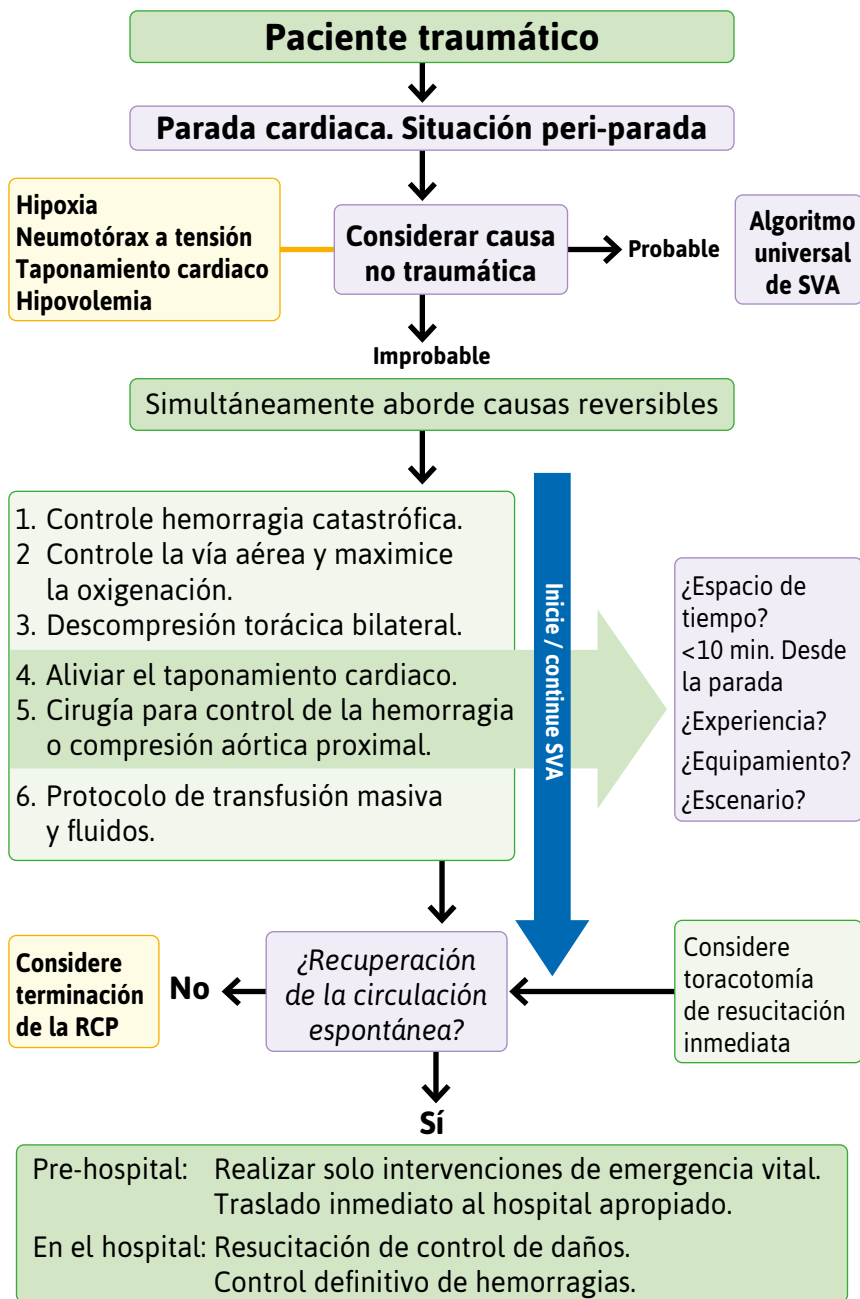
Paciente traumático

Parada cardiaca. Situación peri-parada

Hipoxia
Neumotórax a tensión
Taponamiento cardiaco
Hipovolemia

Considerar causa no traumática

Probable

Algoritmo universal de SVA

Improbable

Simultáneamente aborde causas reversibles

1. Controle hemorragia catastrófica.
2 Controle la vía aérea y maximice la oxigenación.
3. Descompresión torácica bilateral.
4. Aliviar el taponamiento cardiaco.
5. Cirugía para control de la hemorragia o compresión aórtica proximal.
6. Protocolo de transfusión masiva y fluidos.

Inicie / continúe SVA

¿Espacio de tiempo?
<10 min. Desde la parada
¿Experiencia?
¿Equipamiento?
¿Escenario?

Considere terminación de la RCP

No

¿Recuperación de la circulación espontánea?

Considere toracotomía de resucitación inmediata

Sí

Pre-hospital: Realizar solo intervenciones de emergencia vital. Traslado inmediato al hospital apropiado.

En el hospital: Resucitación de control de daños. Control definitivo de hemorragias.